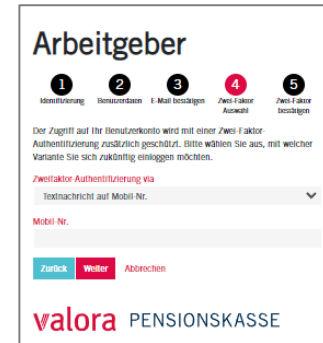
Arbeitgeber

1 Identifizierung
2 Benutzerdaten
3 E-Mail bestätigen
4 Zwei-Faktor Auswahl
5 Zwei-Faktor bestätigen

Der Zugriff auf Ihr Benutzerkonto wird mit einer Zwei-Faktor-Authentifizierung zusätzlich geschützt. Bitte wählen Sie aus, mit welcher Variante Sie sich zukünftig einloggen möchten.

Zweifaktor-Authentifizierung via

Textnachricht auf Mobil-Nr.

Mobil-Nr.

Zurück Weiter Abbrechen

valora PENSIONSKASSE